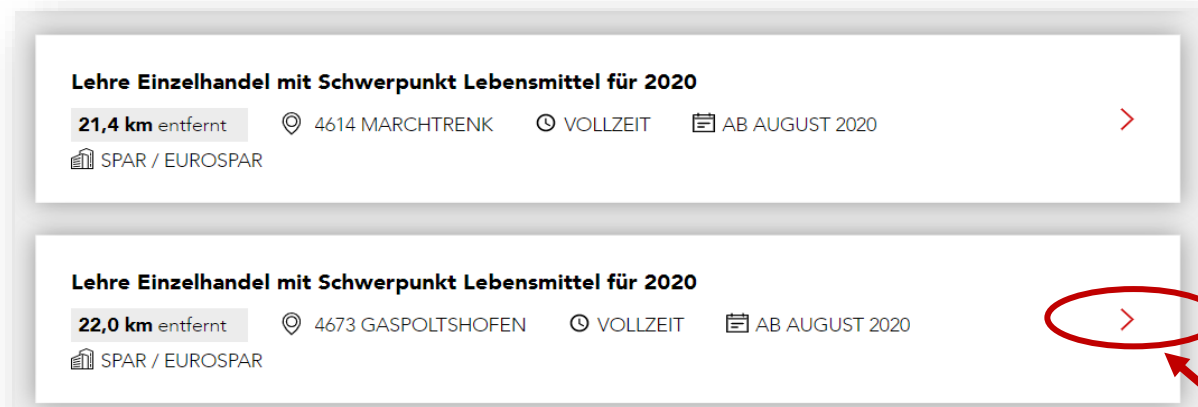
Lehre Einzelhandel mit Schwerpunkt Lebensmittel für 2020

21,4 km entfernt 4614 MARCHTRENK VOLLZEIT AB AUGUST 2020

SPAR / EUROSPAR

Lehre Einzelhandel mit Schwerpunkt Lebensmittel für 2020

22,0 km entfernt 4673 GASPOLTSHOFEN VOLLZEIT AB AUGUST 2020

SPAR / EUROSPAR